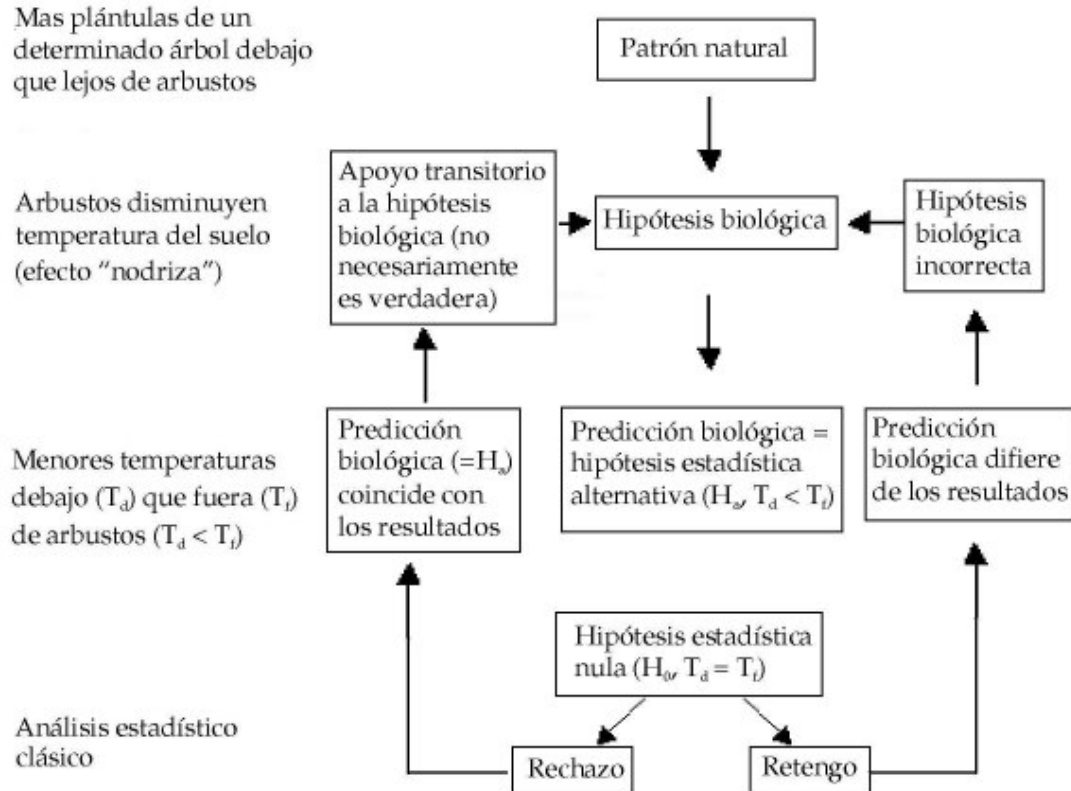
Mas plántulas de un determinado árbol debajo que lejos de arbustos

Patrón natural

Arbustos disminuyen temperatura del suelo (efecto "nodriza")

Apoyo transitorio a la hipótesis biológica (no necesariamente es verdadera)

Hipótesis biológica

Hipótesis biológica incorrecta

Menores temperaturas debajo ($T_d$) que fuera ($T_f$) de arbustos ($T_d < T_f$)

Predicción biológica (=$H_a$) coincide con los resultados

Predicción biológica = hipótesis estadística alternativa ($H_a$, $T_d < T_f$)

Predicción biológica difiere de los resultados

Hipótesis estadística nula ($H_0$, $T_d = T_f$)

Análisis estadístico clásico

Rechazo

Retengo